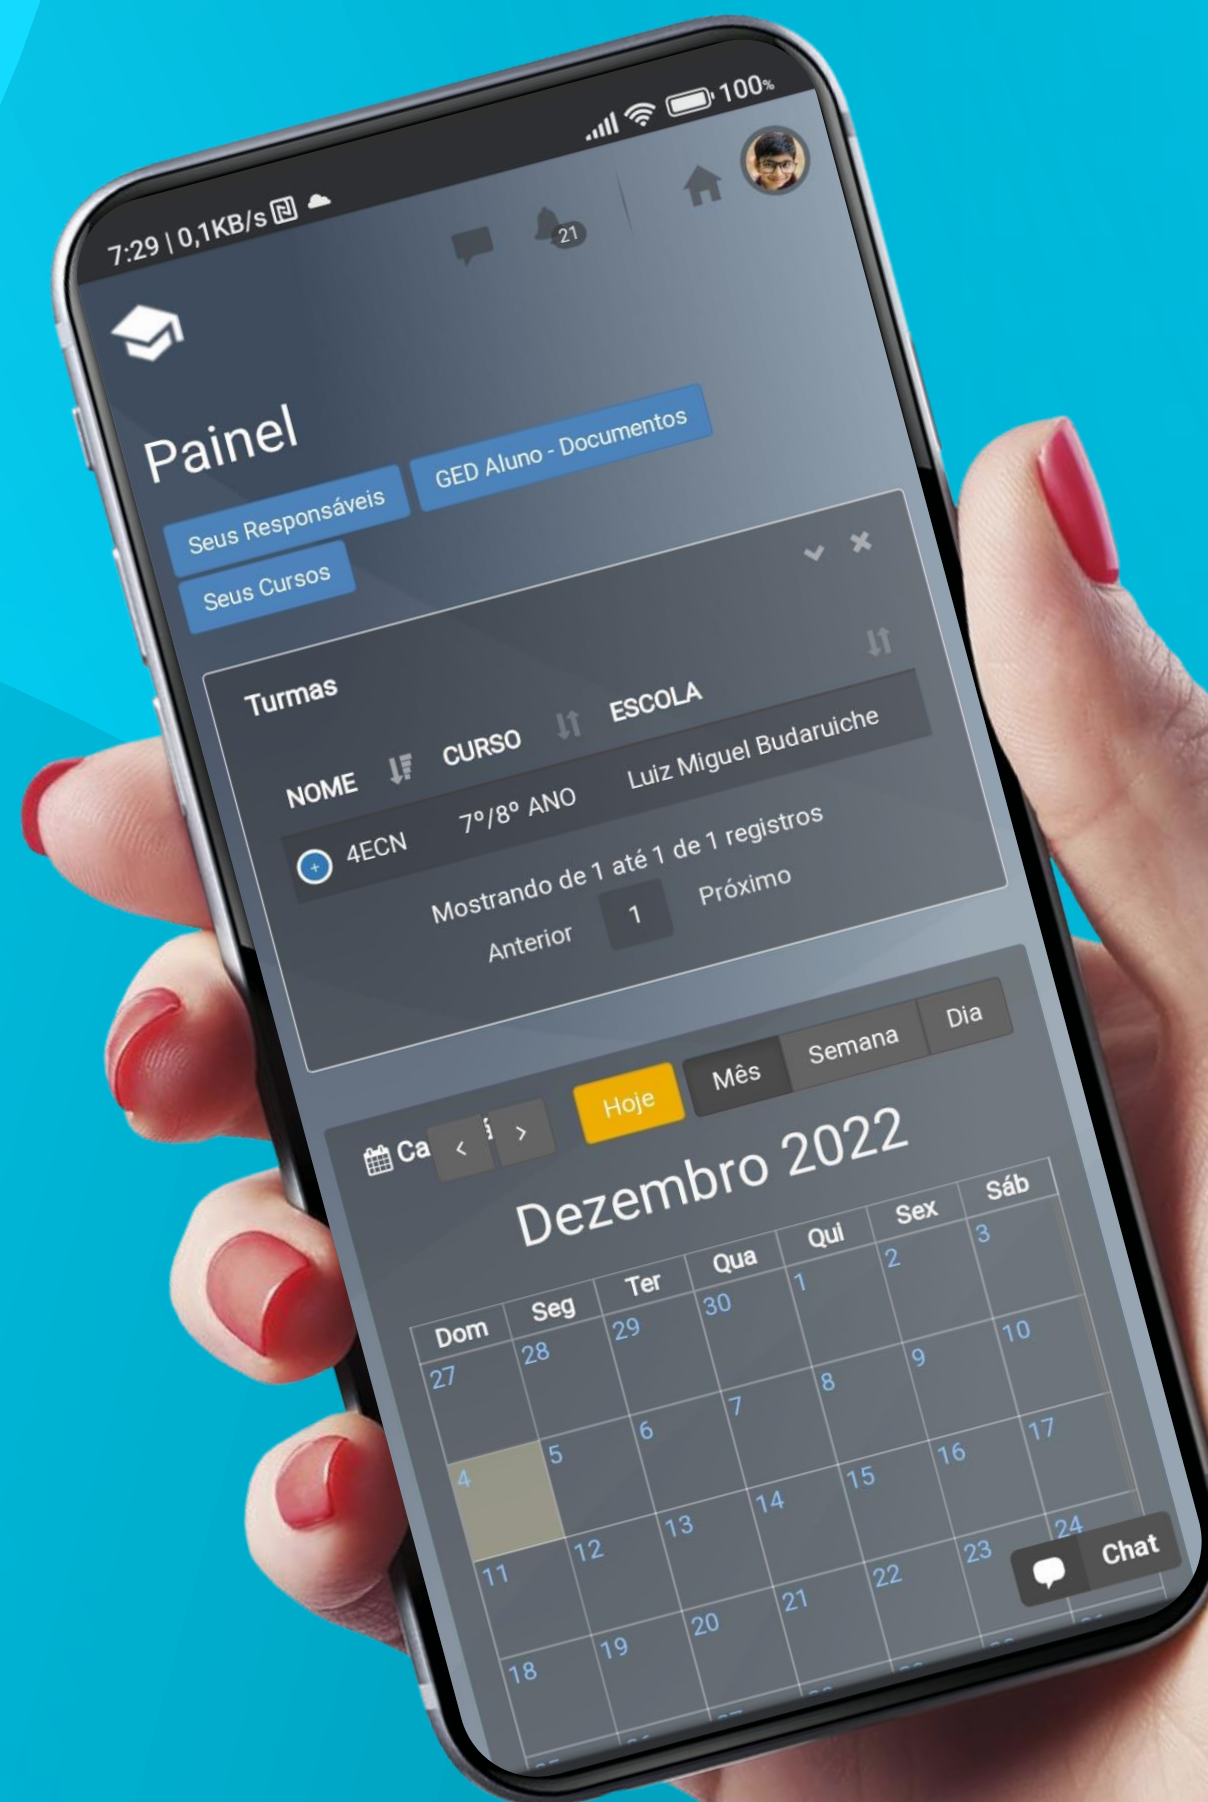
7:29 | 0,1KB/s 100%

21

Painel

Seus Responsáveis

GED Aluno - Documentos

Seus Cursos

Turmas

| NOME | CURSO | ESCOLA |
|---|---|---|
| 4ECN | 7º/8º ANO | Luiz Miguel Budaruiche |

Mostrando de 1 até 1 de 1 registros

Anterior 1 Próximo

Ca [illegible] < > Hoje Mês Semana Dia

Dezembro 2022

| Dom | Seg | Ter | Qua | Qui | Sex | Sáb |
|---|---|---|---|---|---|---|
| 27 | 28 | 29 | 30 | 1 | 2 | 3 |
| 4 | 5 | 6 | 7 | 8 | 9 | 10 |
| 11 | 12 | 13 | 14 | 15 | 16 | 17 |
| 18 | 19 | 20 | 21 | 22 | 23 | 24 |

Chat